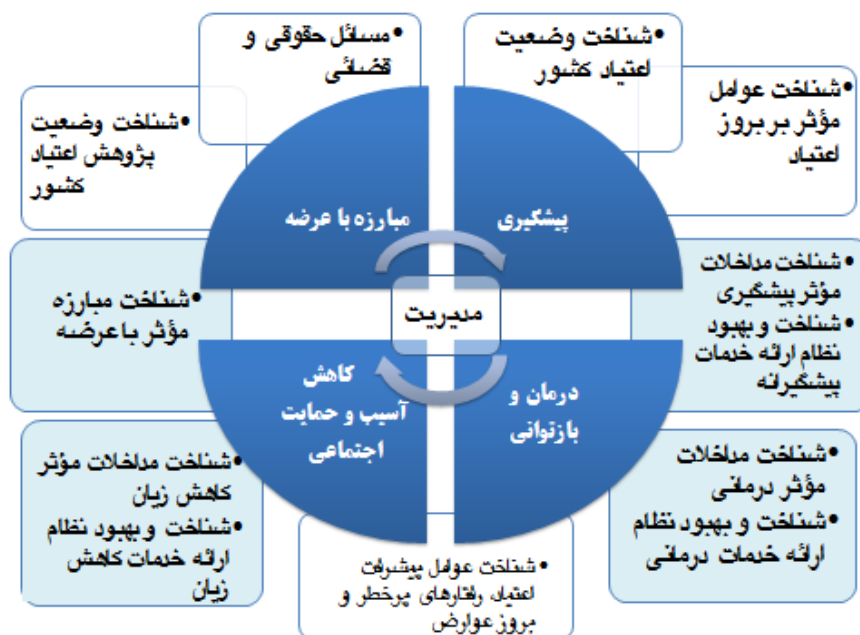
• مسائل حقوقی و قضائی

• شناخت وضعیت اعتیاد کشور

• شناخت عوامل مؤثر بر بروز اعتیاد

• شناخت وضعیت پژوهش اعتیاد کشور

مبارزه با عرضه

پیشگیری

• شناخت مبارزه مؤثر با عرضه

مدیریت

• شناخت مداخلات مؤثر پیشگیری
• شناخت و بهبود نظام ارائه خدمات پیشگیرانه

کاهش آسیب و حمایت اجتماعی

درمان و بازتوانی

• شناخت مداخلات مؤثر کاهش زیان
• شناخت و بهبود نظام ارائه خدمات کاهش زیان

• شناخت مداخلات مؤثر درمانی
• شناخت و بهبود نظام ارائه خدمات درمانی

• شناخت عوامل پیشرفت اعتیاد، رفتارهای پرخطر و بروز عوارض